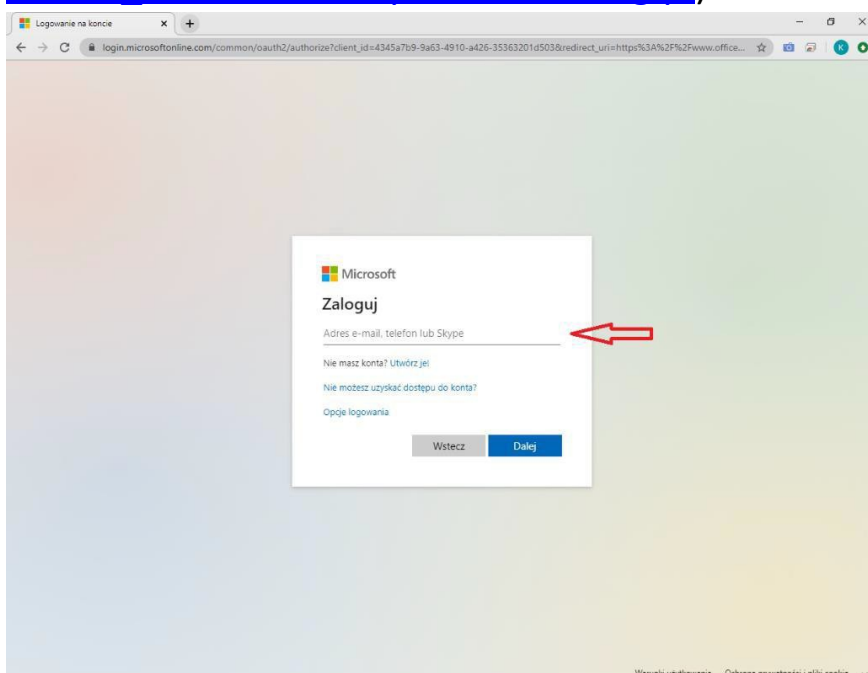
Logowanie na koncie

login.microsoftonline.com/common/oauth2/authorize?client_id=4345a7b9-9a63-4910-a426-35363201d503&redirect_uri=https%3A%2F%2Fwww.office...

Microsoft

Zaloguj

Adres e-mail, telefon lub Skype

Nie masz konta? Utwórz je!

Nie możesz uzyskać dostępu do konta?

Opcje logowania

Wstecz

Dalej

Warunki użytkowania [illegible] Ochrona prywatności i pliki cookie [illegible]